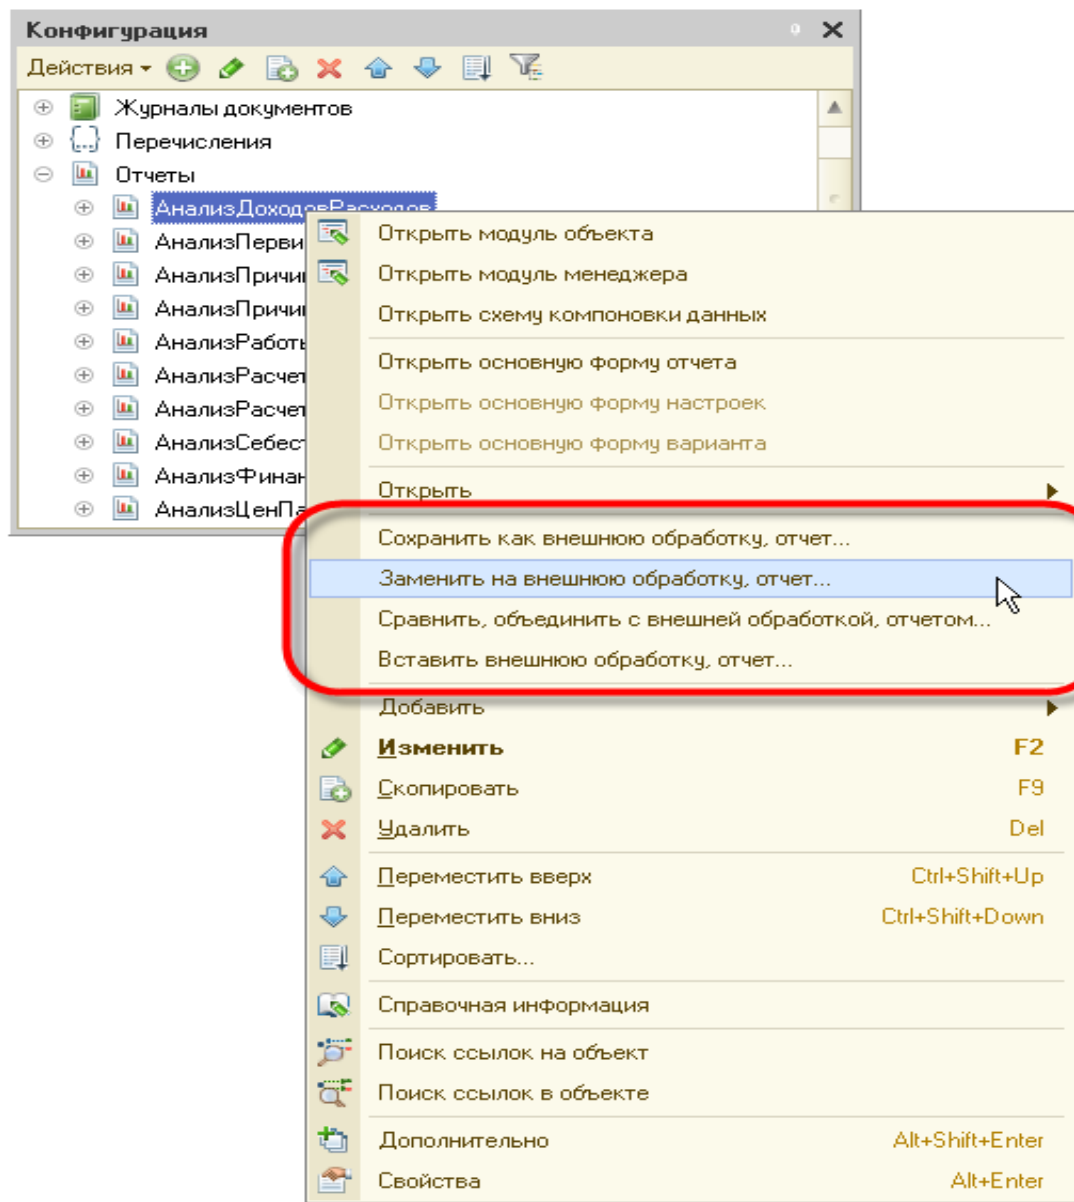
Конфигурация

Действия

Журналы документов
Перечисления
Отчеты
АнализДоходовРасходов
АнализПерви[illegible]
АнализПричи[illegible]
АнализПричи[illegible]
АнализРаботь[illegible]
АнализРасчет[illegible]
АнализРасчет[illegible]
АнализСебест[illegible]
АнализФинан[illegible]
АнализЦенПа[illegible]

Открыть модуль объекта
Открыть модуль менеджера
Открыть схему компоновки данных
Открыть основную форму отчета
Открыть основную форму настроек
Открыть основную форму варианта
Открыть
Сохранить как внешнюю обработку, отчет...
Заменить на внешнюю обработку, отчет...
Сравнить, объединить с внешней обработкой, отчетом...
Вставить внешнюю обработку, отчет...
Добавить
Изменить F2
Скопировать F9
Удалить Del
Переместить вверх Ctrl+Shift+Up
Переместить вниз Ctrl+Shift+Down
Сортировать...
Справочная информация
Поиск ссылок на объект
Поиск ссылок в объекте
Дополнительно Alt+Shift+Enter
Свойства Alt+Enter